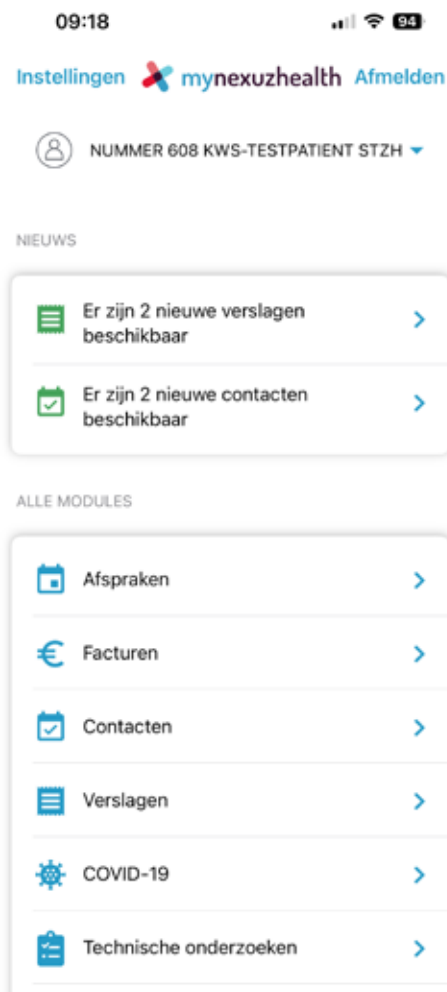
09:18

94

Instellingen mynexuzhealth Afmelden

NUMMER 608 KWS-TESTPATIENT STZH

NIEUWS

Er zijn 2 nieuwe verslagen beschikbaar

Er zijn 2 nieuwe contacten beschikbaar

ALLE MODULES

Afspraken

Facturen

Contacten

Verslagen

COVID-19

Technische onderzoeken